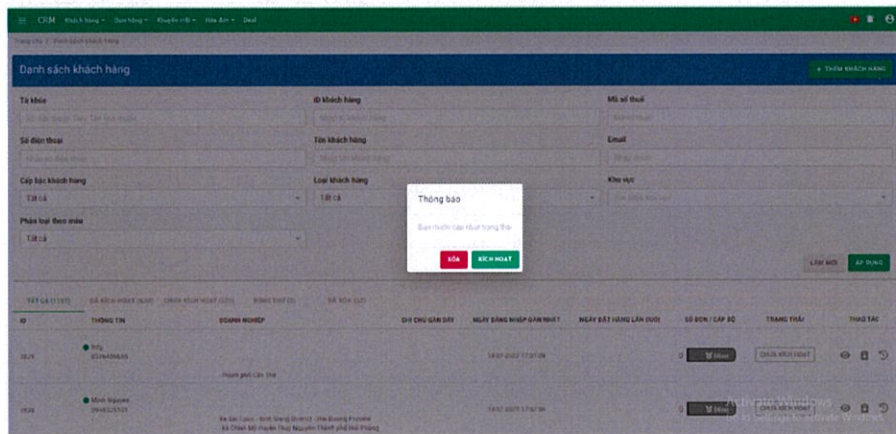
CRM Khách hàng Đơn hàng Khuyến mãi Hóa đơn Deal

Trang chủ / Danh sách khách hàng

Danh sách khách hàng

+ THÊM KHÁCH HÀNG

Từ khóa

ID khách hàng

Mã số thuế

Số điện thoại

Tên khách hàng

Email

Cấp bậc khách hàng

Tất cả

Loại khách hàng

Tất cả

Khu vực

Phân loại theo màu

Tất cả

Thông báo

Bạn muốn cập nhật trạng thái

XÓA

KÍCH HOẠT

LÀM MỚI

ÁP DỤNG

TẤT CẢ

ĐÃ KÍCH HOẠT

CHƯA KÍCH HOẠT

ĐÃ XÓA

| ID | THÔNG TIN | DOANH NGHIỆP | GHI CHÚ GẦN ĐÂY | NGÀY ĐĂNG NHẬP GẦN NHẤT | NGÀY ĐẶT HÀNG LẦN CUỐI | SỐ ĐƠN / CẤP BỘ | TRẠNG THÁI | THAO TÁC |
|---|---|---|---|---|---|---|---|---|
| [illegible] | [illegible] | Thành phố Cần Thơ | | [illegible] | | 0 | CHƯA KÍCH HOẠT | |
| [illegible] | Minh Nguyen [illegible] | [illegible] Hải Phòng | | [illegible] | | 0 | CHƯA KÍCH HOẠT | |

Activate Windows